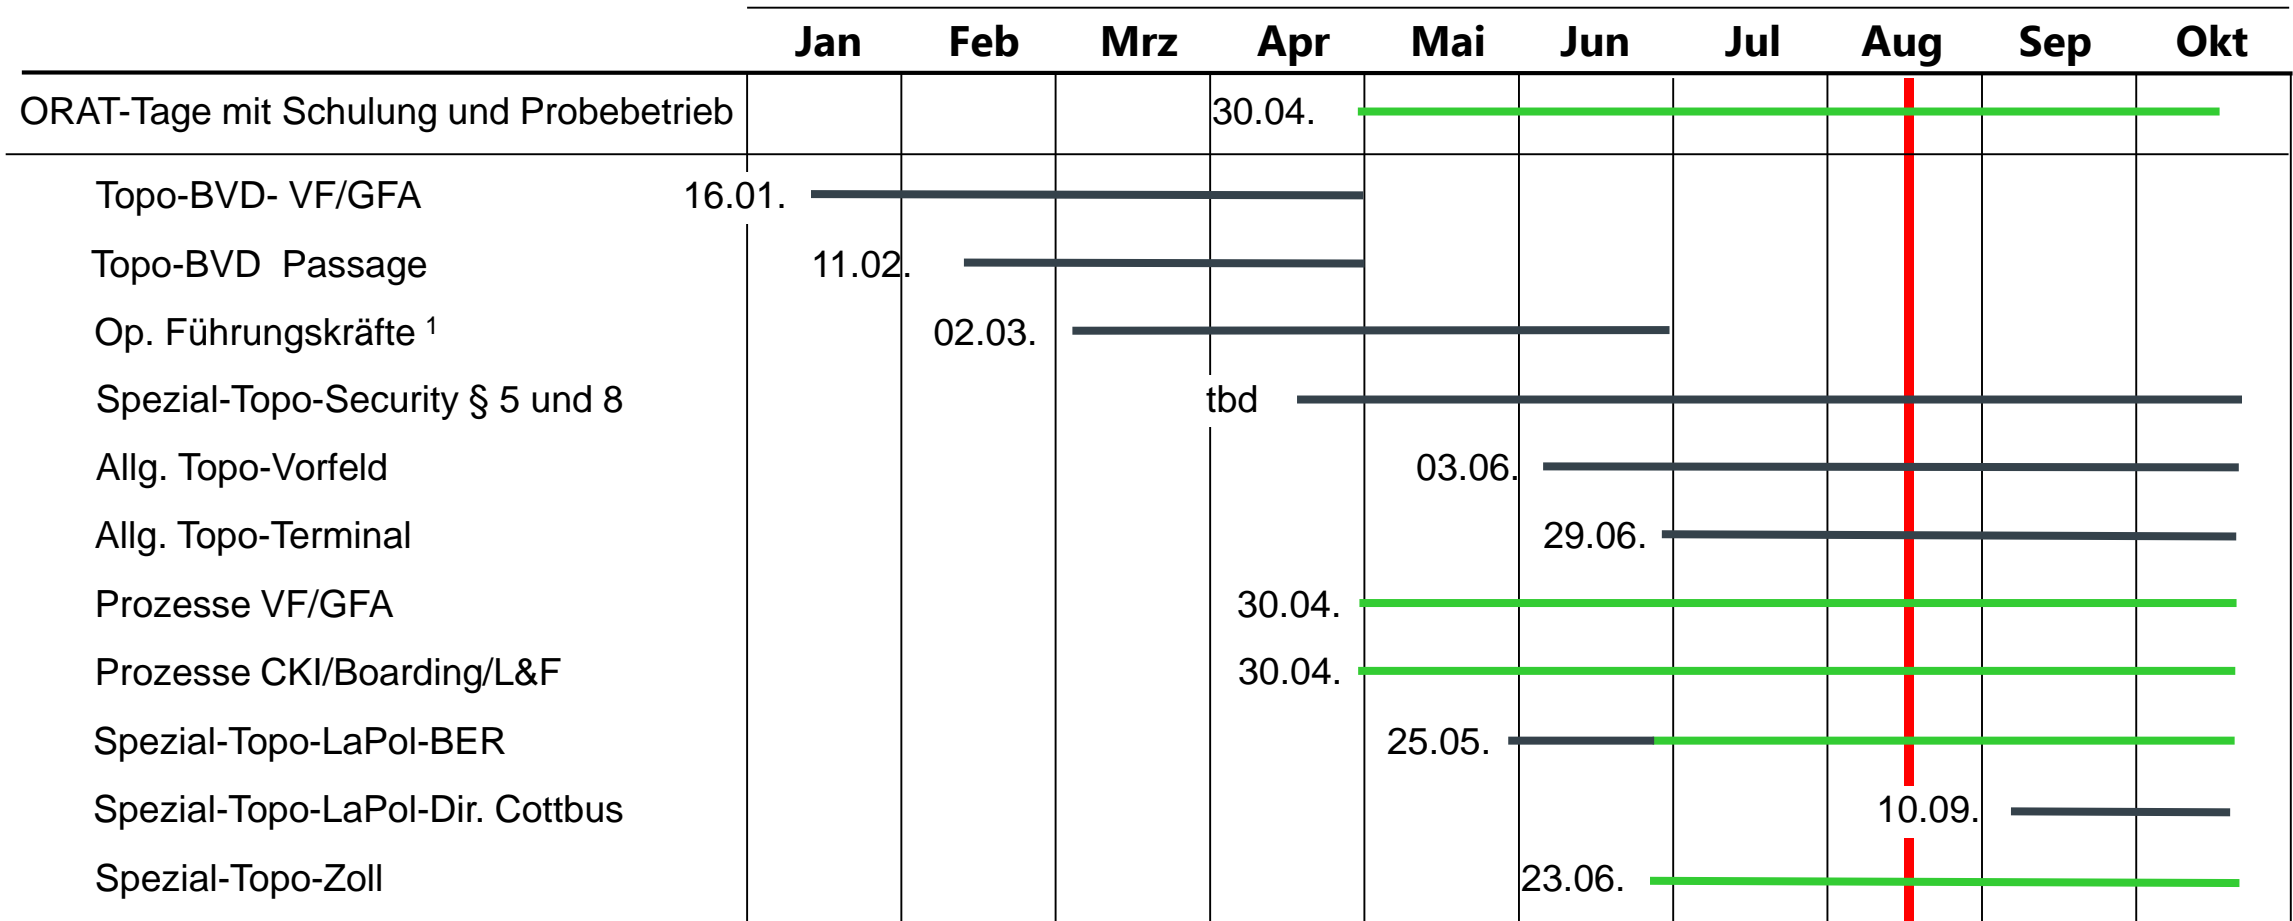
| | Jan | Feb | Mrz | Apr | Mai | Jun | Jul | Aug | Sep | Okt |
|---|---|---|---|---|---|---|---|---|---|---|
| ORAT-Tage mit Schulung und Probebetrieb | | | | 30.04. | | | | | | |
| Topo-BVD- VF/GFA | 16.01. | | | | | | | | | |
| Topo-BVD Passage | | 11.02. | | | | | | | | |
| Op. Führungskräfte $^1$ | | | 02.03. | | | | | | | |
| Spezial-Topo-Security § 5 und 8 | | | | tbd | | | | | | |
| Allg. Topo-Vorfeld | | | | | 03.06. | | | | | |
| Allg. Topo-Terminal | | | | | | 29.06. | | | | |
| Prozesse VF/GFA | | | | 30.04. | | | | | | |
| Prozesse CKI/Boarding/L&F | | | | 30.04. | | | | | | |
| Spezial-Topo-LaPol-BER | | | | | 25.05. | | | | | |
| Spezial-Topo-LaPol-Dir. Cottbus | | | | | | | | 10.09. | | |
| Spezial-Topo-Zoll | | | | | | 23.06. | | | | |